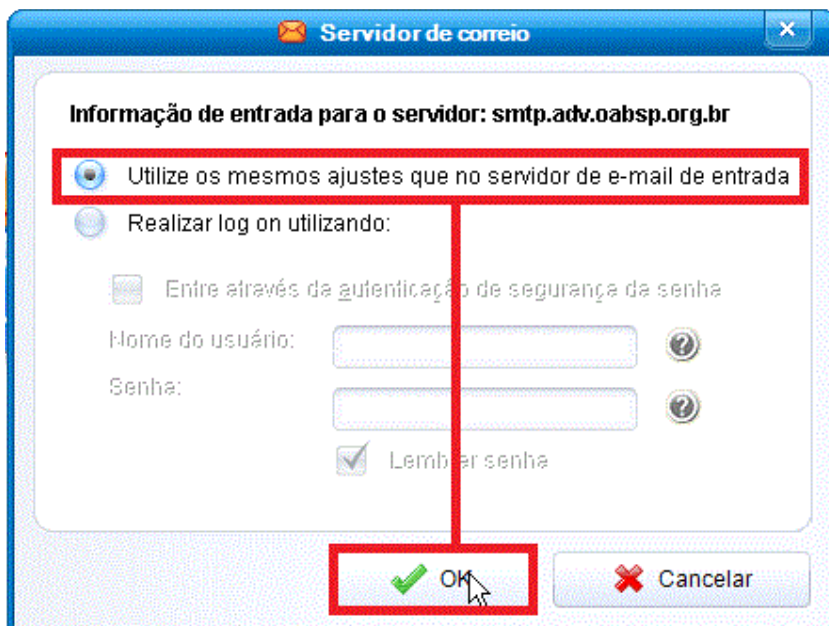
Servidor de correio

Informação de entrada para o servidor: smtp.adv.oabsp.org.br

Utilize os mesmos ajustes que no servidor de e-mail de entrada

Realizar log on utilizando:

Entre através da autenticação de segurança da senha

Nome do usuário:

Senha:

Lembrar senha

OK

Cancelar